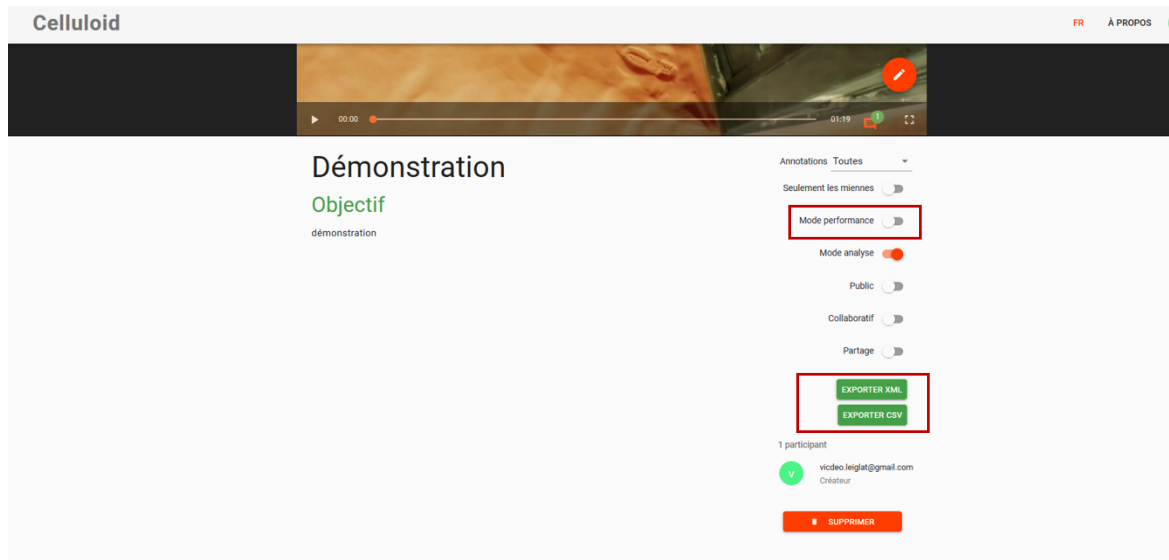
Celluloid

FR À PROPOS

00:00 01:19 1

Démonstration

Objectif

démonstration

Annotations Toutes

Seulement les miennes

Mode performance

Mode analyse

Public

Collaboratif

Partage

EXPORTER XML

EXPORTER CSV

1 participant

V vicdeo.leiglat@gmail.com
Créateur

SUPPRIMER